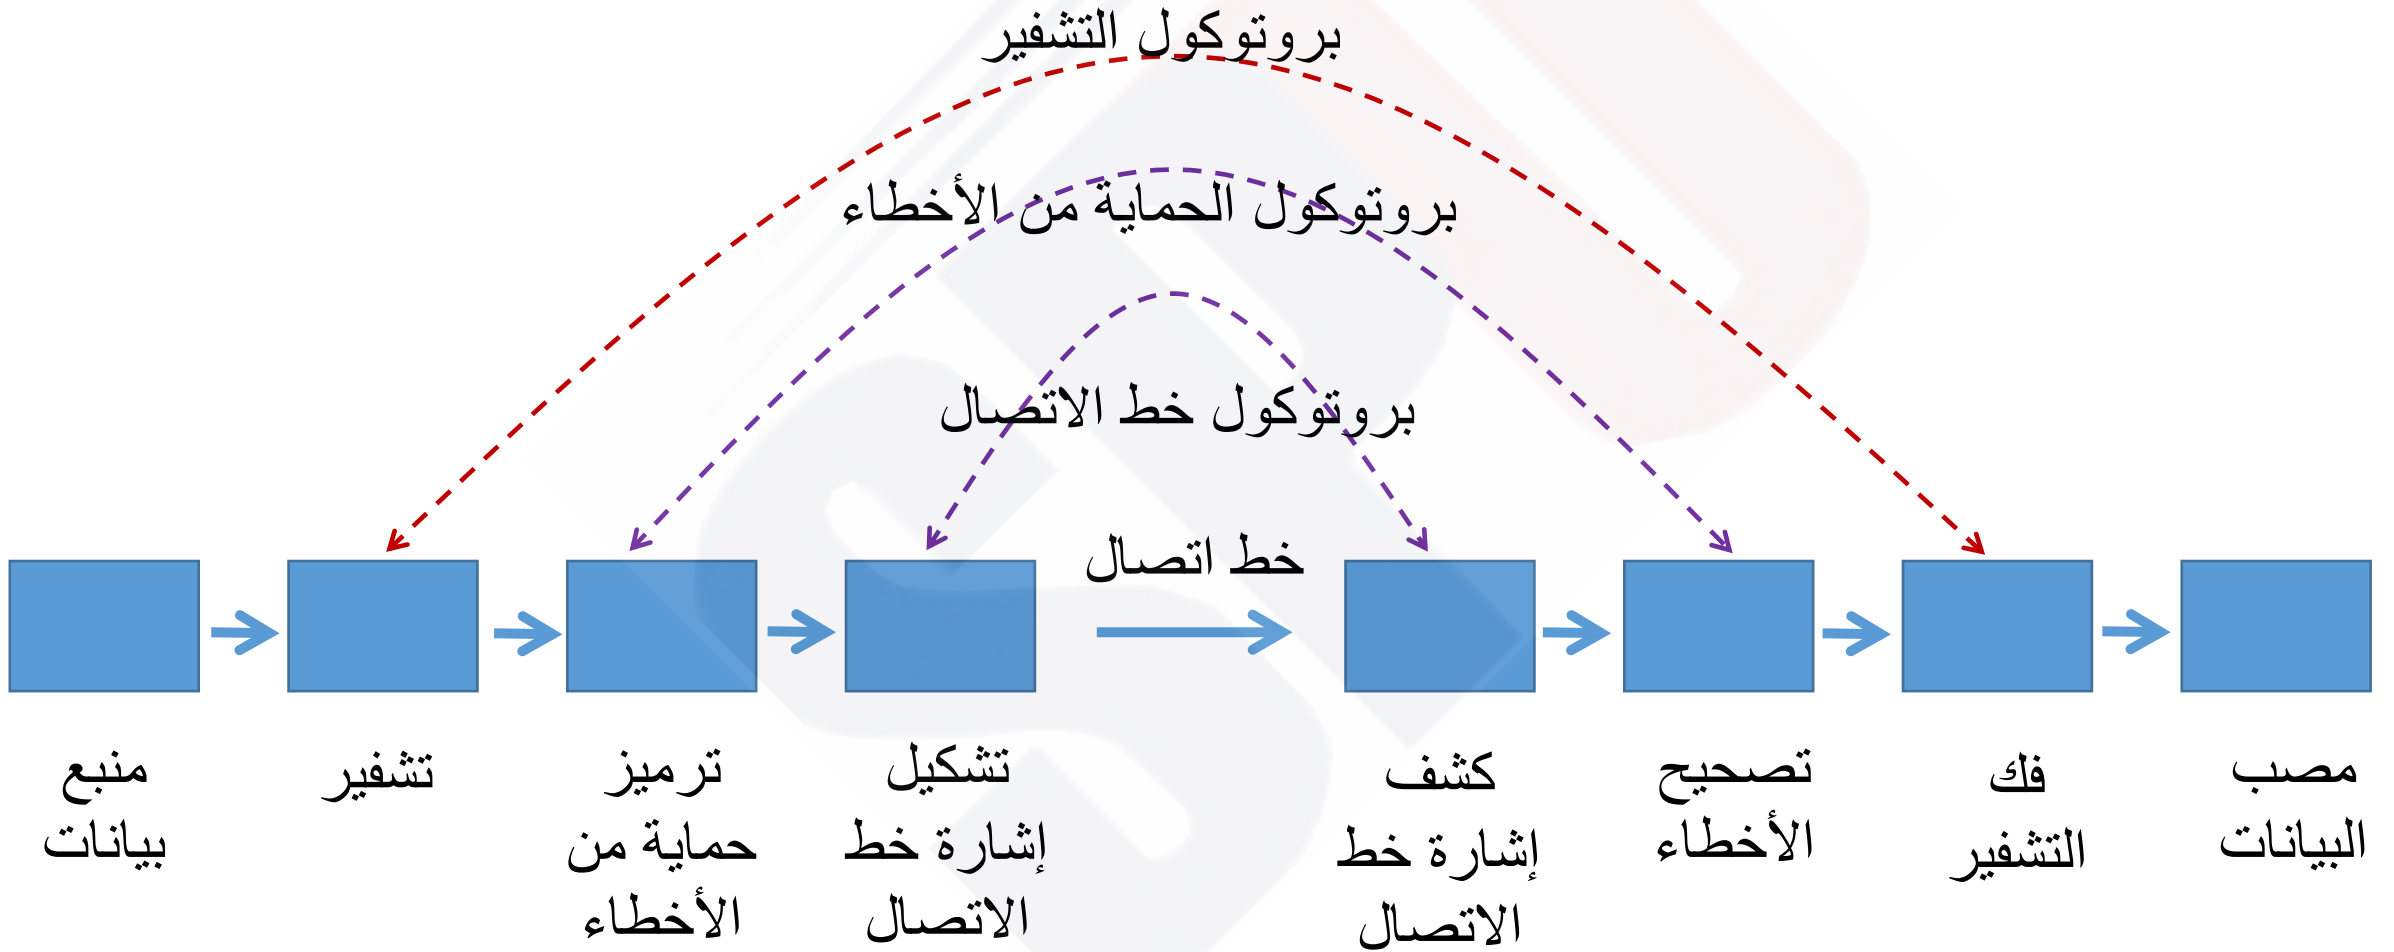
بروتوكول التشفير

بروتوكول الحماية من الأخطاء

بروتوكول خط الاتصال

خط اتصال

منبع بيانات

تشفير

ترميز حماية من الأخطاء

تشكيل إشارة خط الاتصال

كشف إشارة خط الاتصال

تصحيح الأخطاء

فك التشفير

مصب البيانات